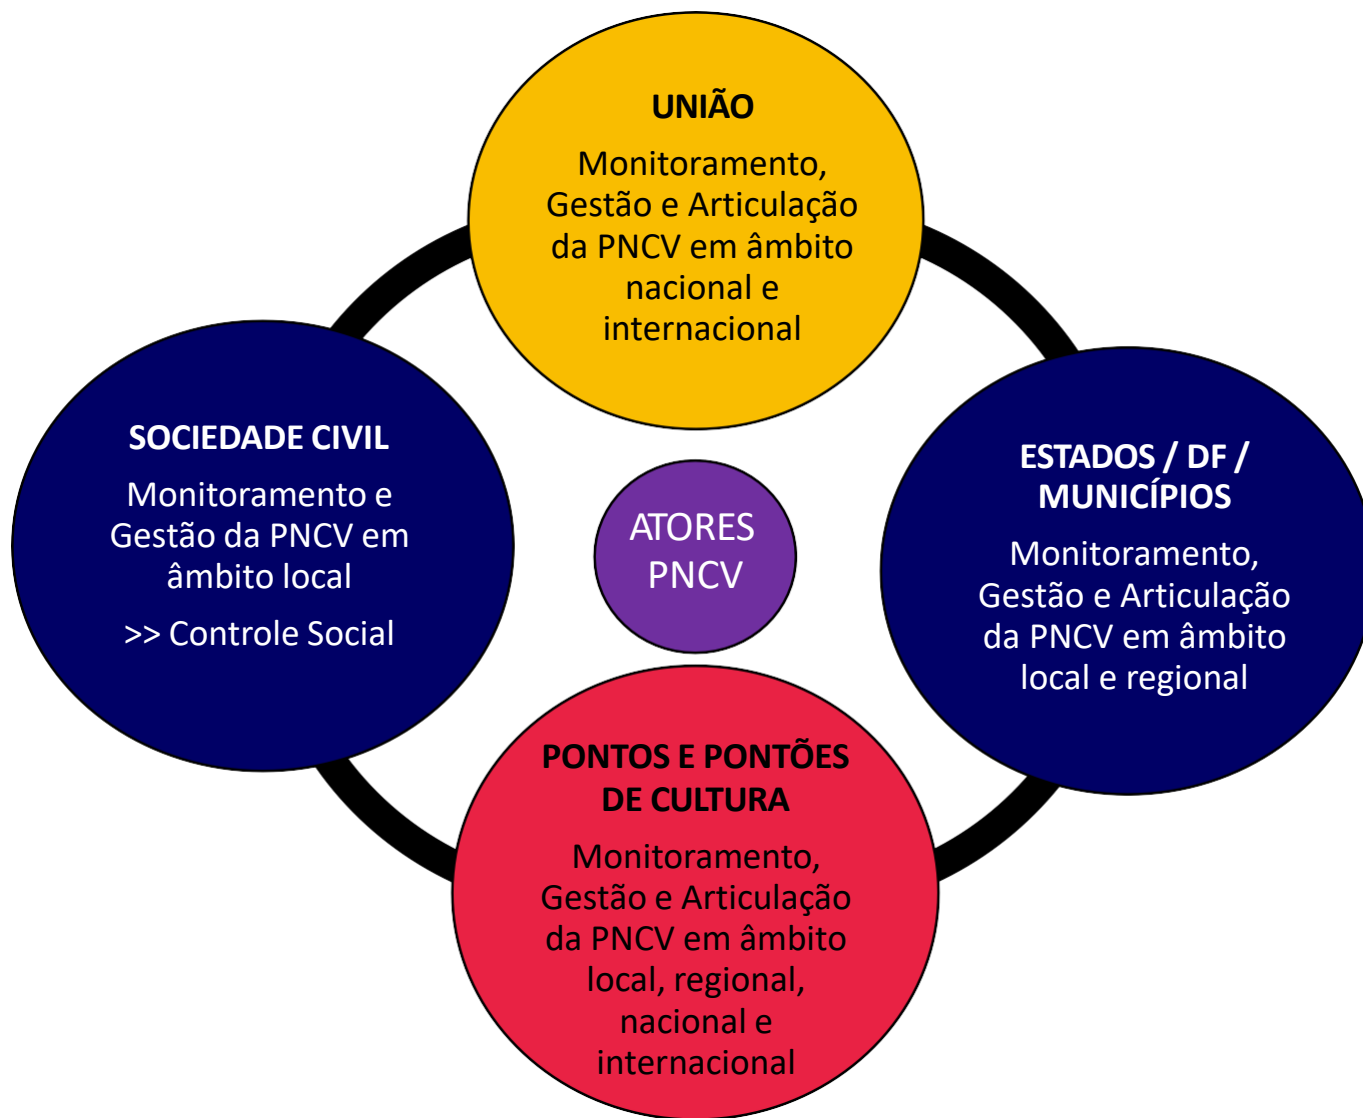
UNIÃO

Monitoramento, Gestão e Articulação da PNCV em âmbito nacional e internacional

SOCIEDADE CIVIL

Monitoramento e Gestão da PNCV em âmbito local

>> Controle Social

ATORES PNCV

ESTADOS / DF / MUNICÍPIOS

Monitoramento, Gestão e Articulação da PNCV em âmbito local e regional

PONTOS E PONTÕES DE CULTURA

Monitoramento, Gestão e Articulação da PNCV em âmbito local, regional, nacional e internacional